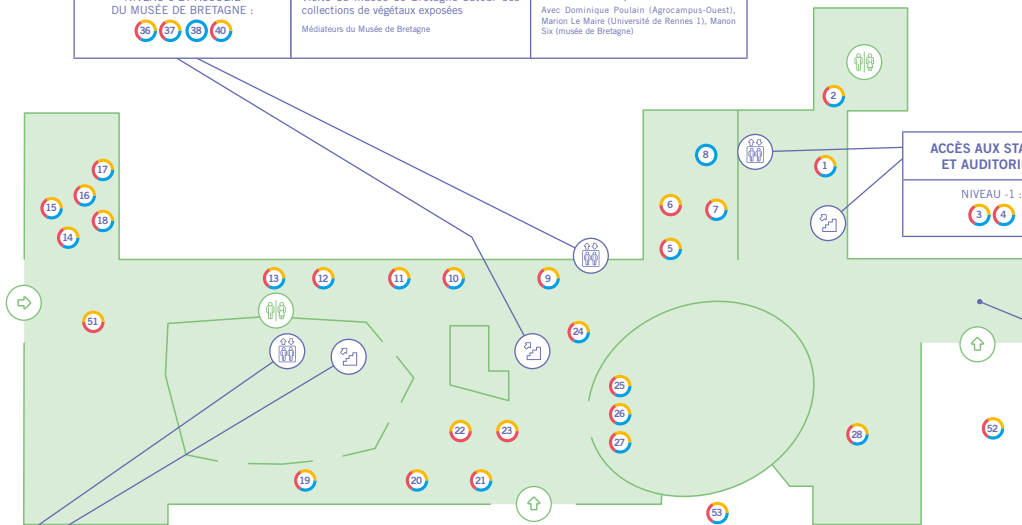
DU MUSÉE DE BRETAGNE :
36 37 38 40

collections de végétaux exposées
Médiateurs du Musée de Bretagne

Avec Dominique Poulain (Agrocampus-Ouest), Marion Le Maire (Université de Rennes 1), Manon Six (musée de Bretagne)

ACCÈS AUX STA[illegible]
ET AUDITORI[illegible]
NIVEAU -1 :
3 4

2
8
1
17
16
15
18
14
6
7
5
13
12
11
10
9
51
24
25
26
27
22
23
28
52
19
20
21
53